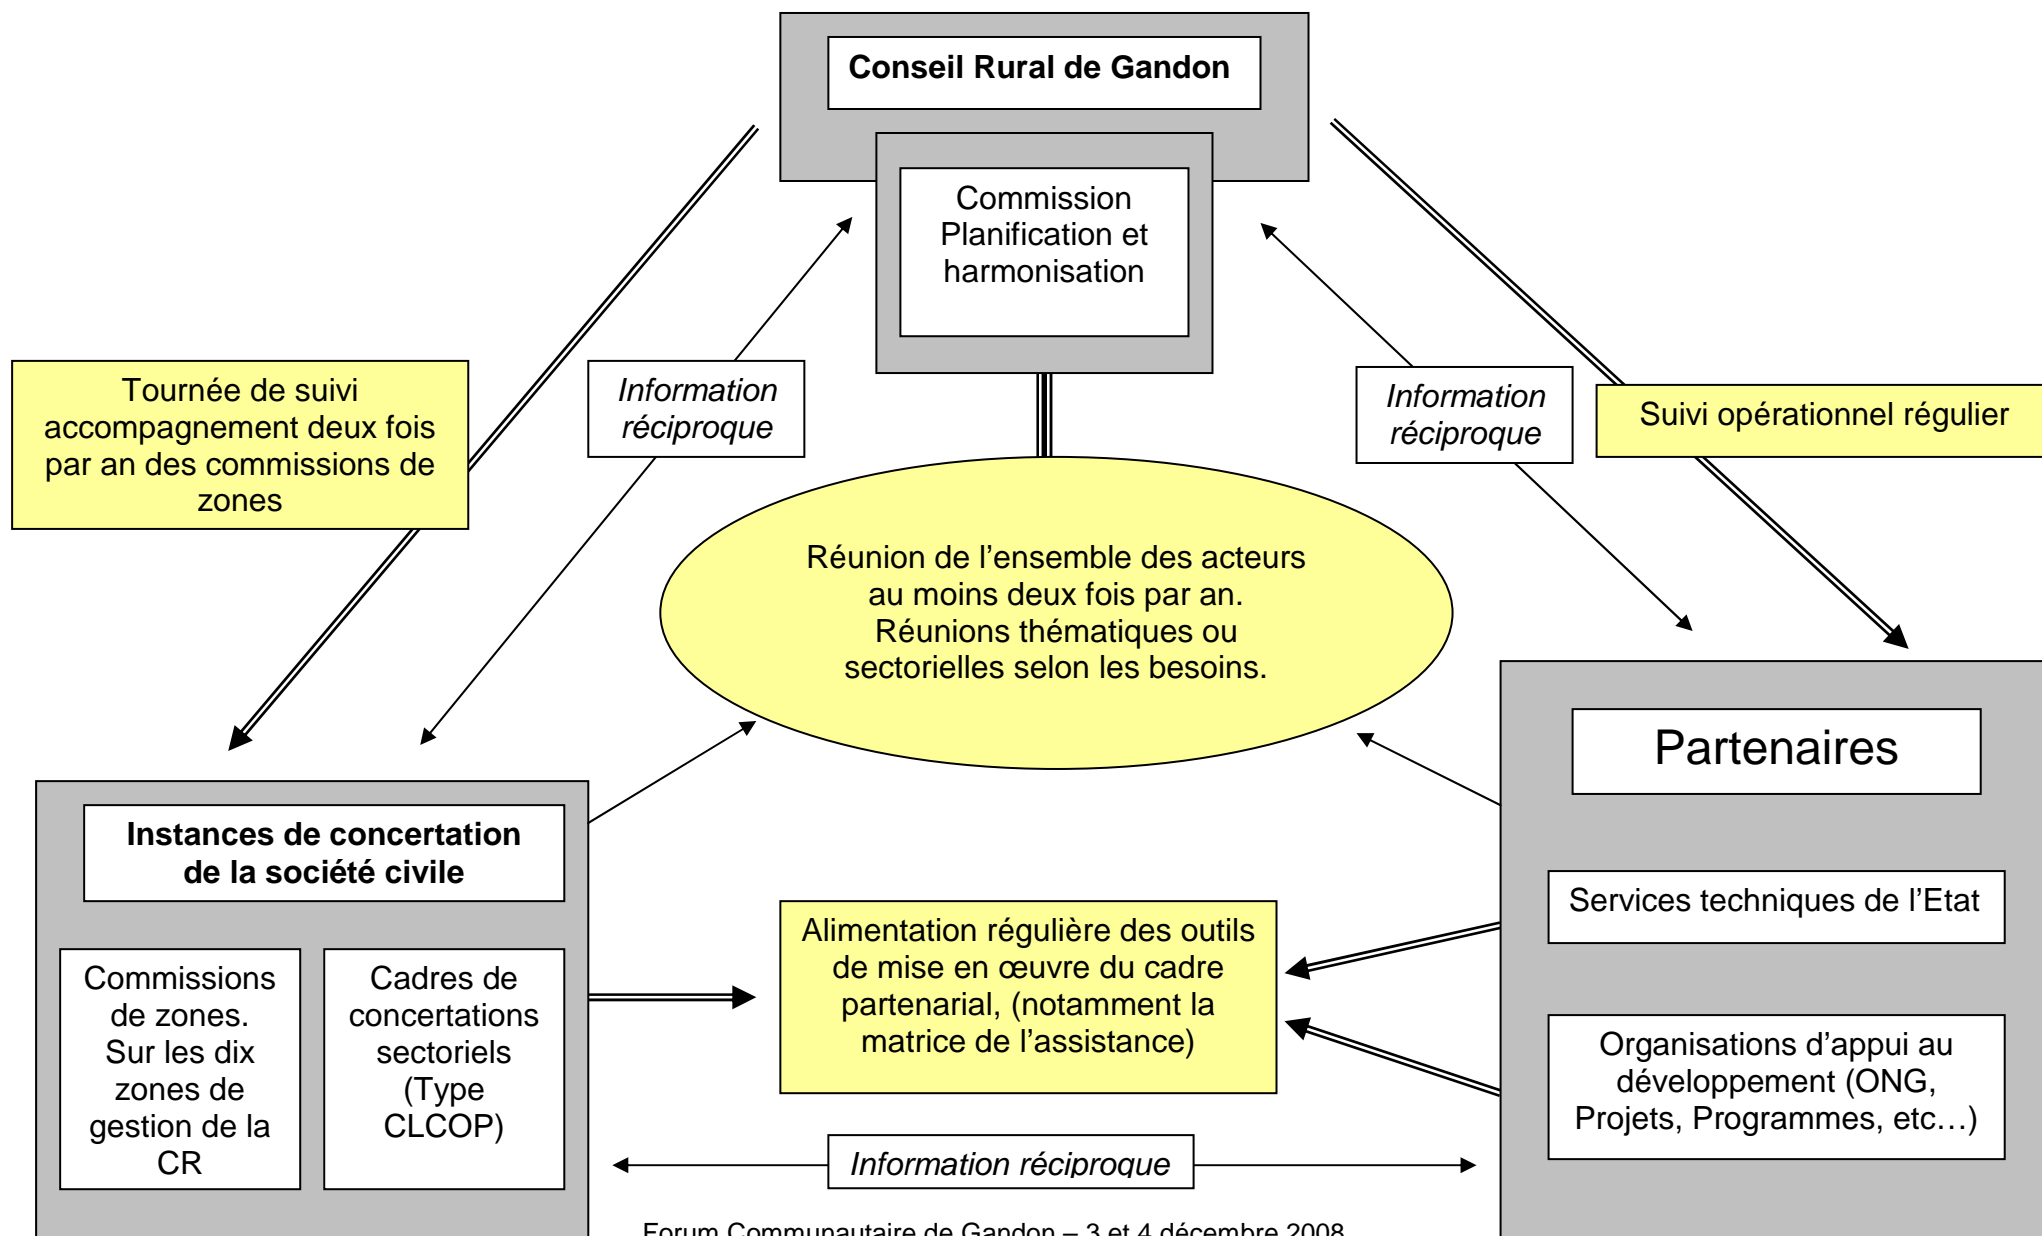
Conseil Rural de Gandon

Commission Planification et harmonisation

Tournée de suivi accompagnement deux fois par an des commissions de zones

Information réciproque

Information réciproque

Suivi opérationnel régulier

Réunion de l'ensemble des acteurs au moins deux fois par an. Réunions thématiques ou sectorielles selon les besoins.

Partenaires

Instances de concertation de la société civile

Services techniques de l'Etat

Alimentation régulière des outils de mise en œuvre du cadre partenarial, (notamment la matrice de l'assistance)

Commissions de zones. Sur les dix zones de gestion de la CR

Cadres de concertations sectoriels (Type CLCOP)

Organisations d'appui au développement (ONG, Projets, Programmes, etc…)

Information réciproque

Forum Communautaire de Gandon – 3 et 4 décembre 2008